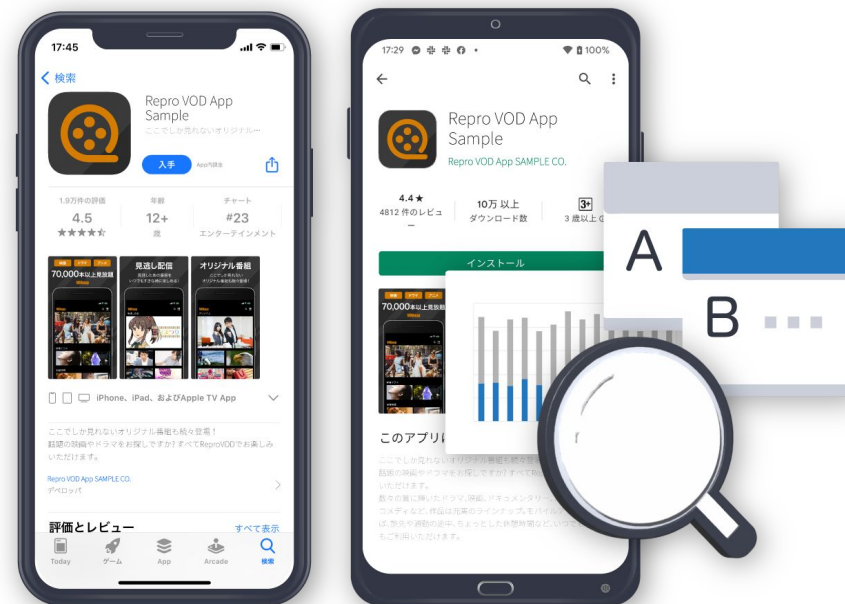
17:45

検索

Repro VOD App Sample

ここでしか見れないオリジナル...

入手 App内課金

1.9万件の評価 4.5 ★★★★★

年齢 12+ 歳

チャート #23 エンターテインメント

70,000本以上見放題

見逃し配信

オリジナル番組

iPhone、iPad、およびApple TV App

ここでしか見れないオリジナル番組も続々登場！
話題の映画やドラマをお探しですか？すべてReproVODでお楽しみいただけます。

Repro VOD App SAMPLE CO.
デベロッパ

評価とレビュー

すべて表示

Today ゲーム App Arcade 検索

17:29

100%

Repro VOD App Sample

Repro VOD App SAMPLE CO.

4.4★ 4812 件のレビュー

10万 以上 ダウンロード数

3+ 3 歳以上

インストール

70,000本以上見放題

このアプリに

ここでしか見れないオリジナル番組も続々登場
話題の映画やドラマをお探しですか？すべて
いただけます。
数々の賞に輝いたドラマ、映画、ドキュメンタリー
コメディなど、作品は充実のラインナップ。
ば、旅先や通勤の途中、ちょっとした休憩時間など、いつで
もご利用いただけます。

A

B